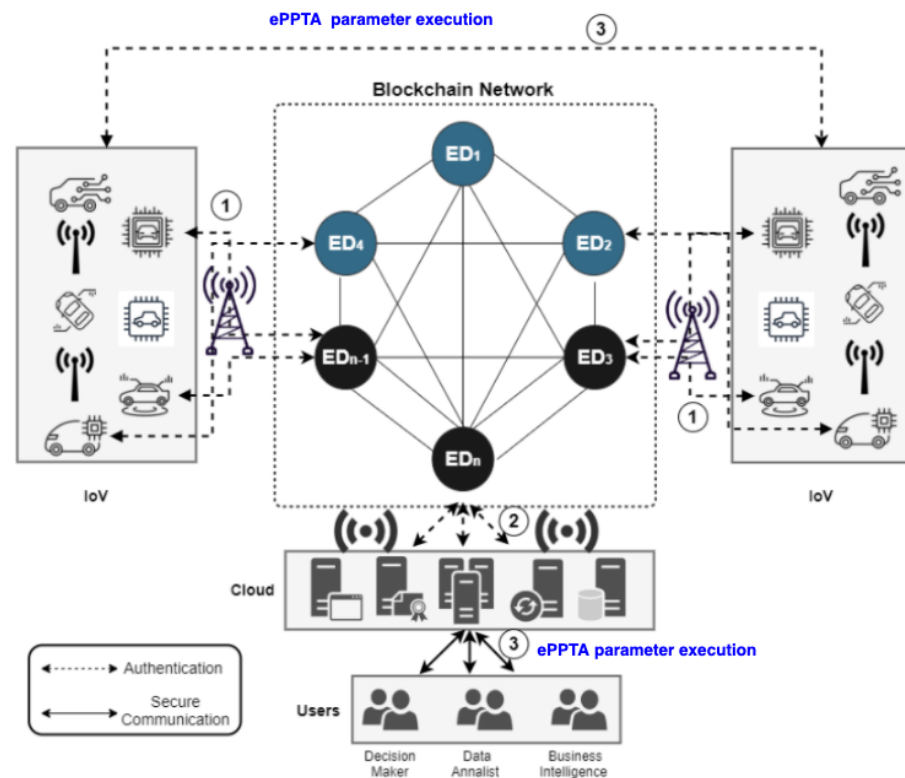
ePPTA parameter execution

3

Blockchain Network

ED$_1$

ED$_4$

ED$_2$

ED$_{n-1}$

ED$_3$

ED$_n$

1

1

IoV

IoV

2

Cloud

3

ePPTA parameter execution

Authentication

Secure Communication

Users

Decision Maker

Data Annalist

Business Intelligence